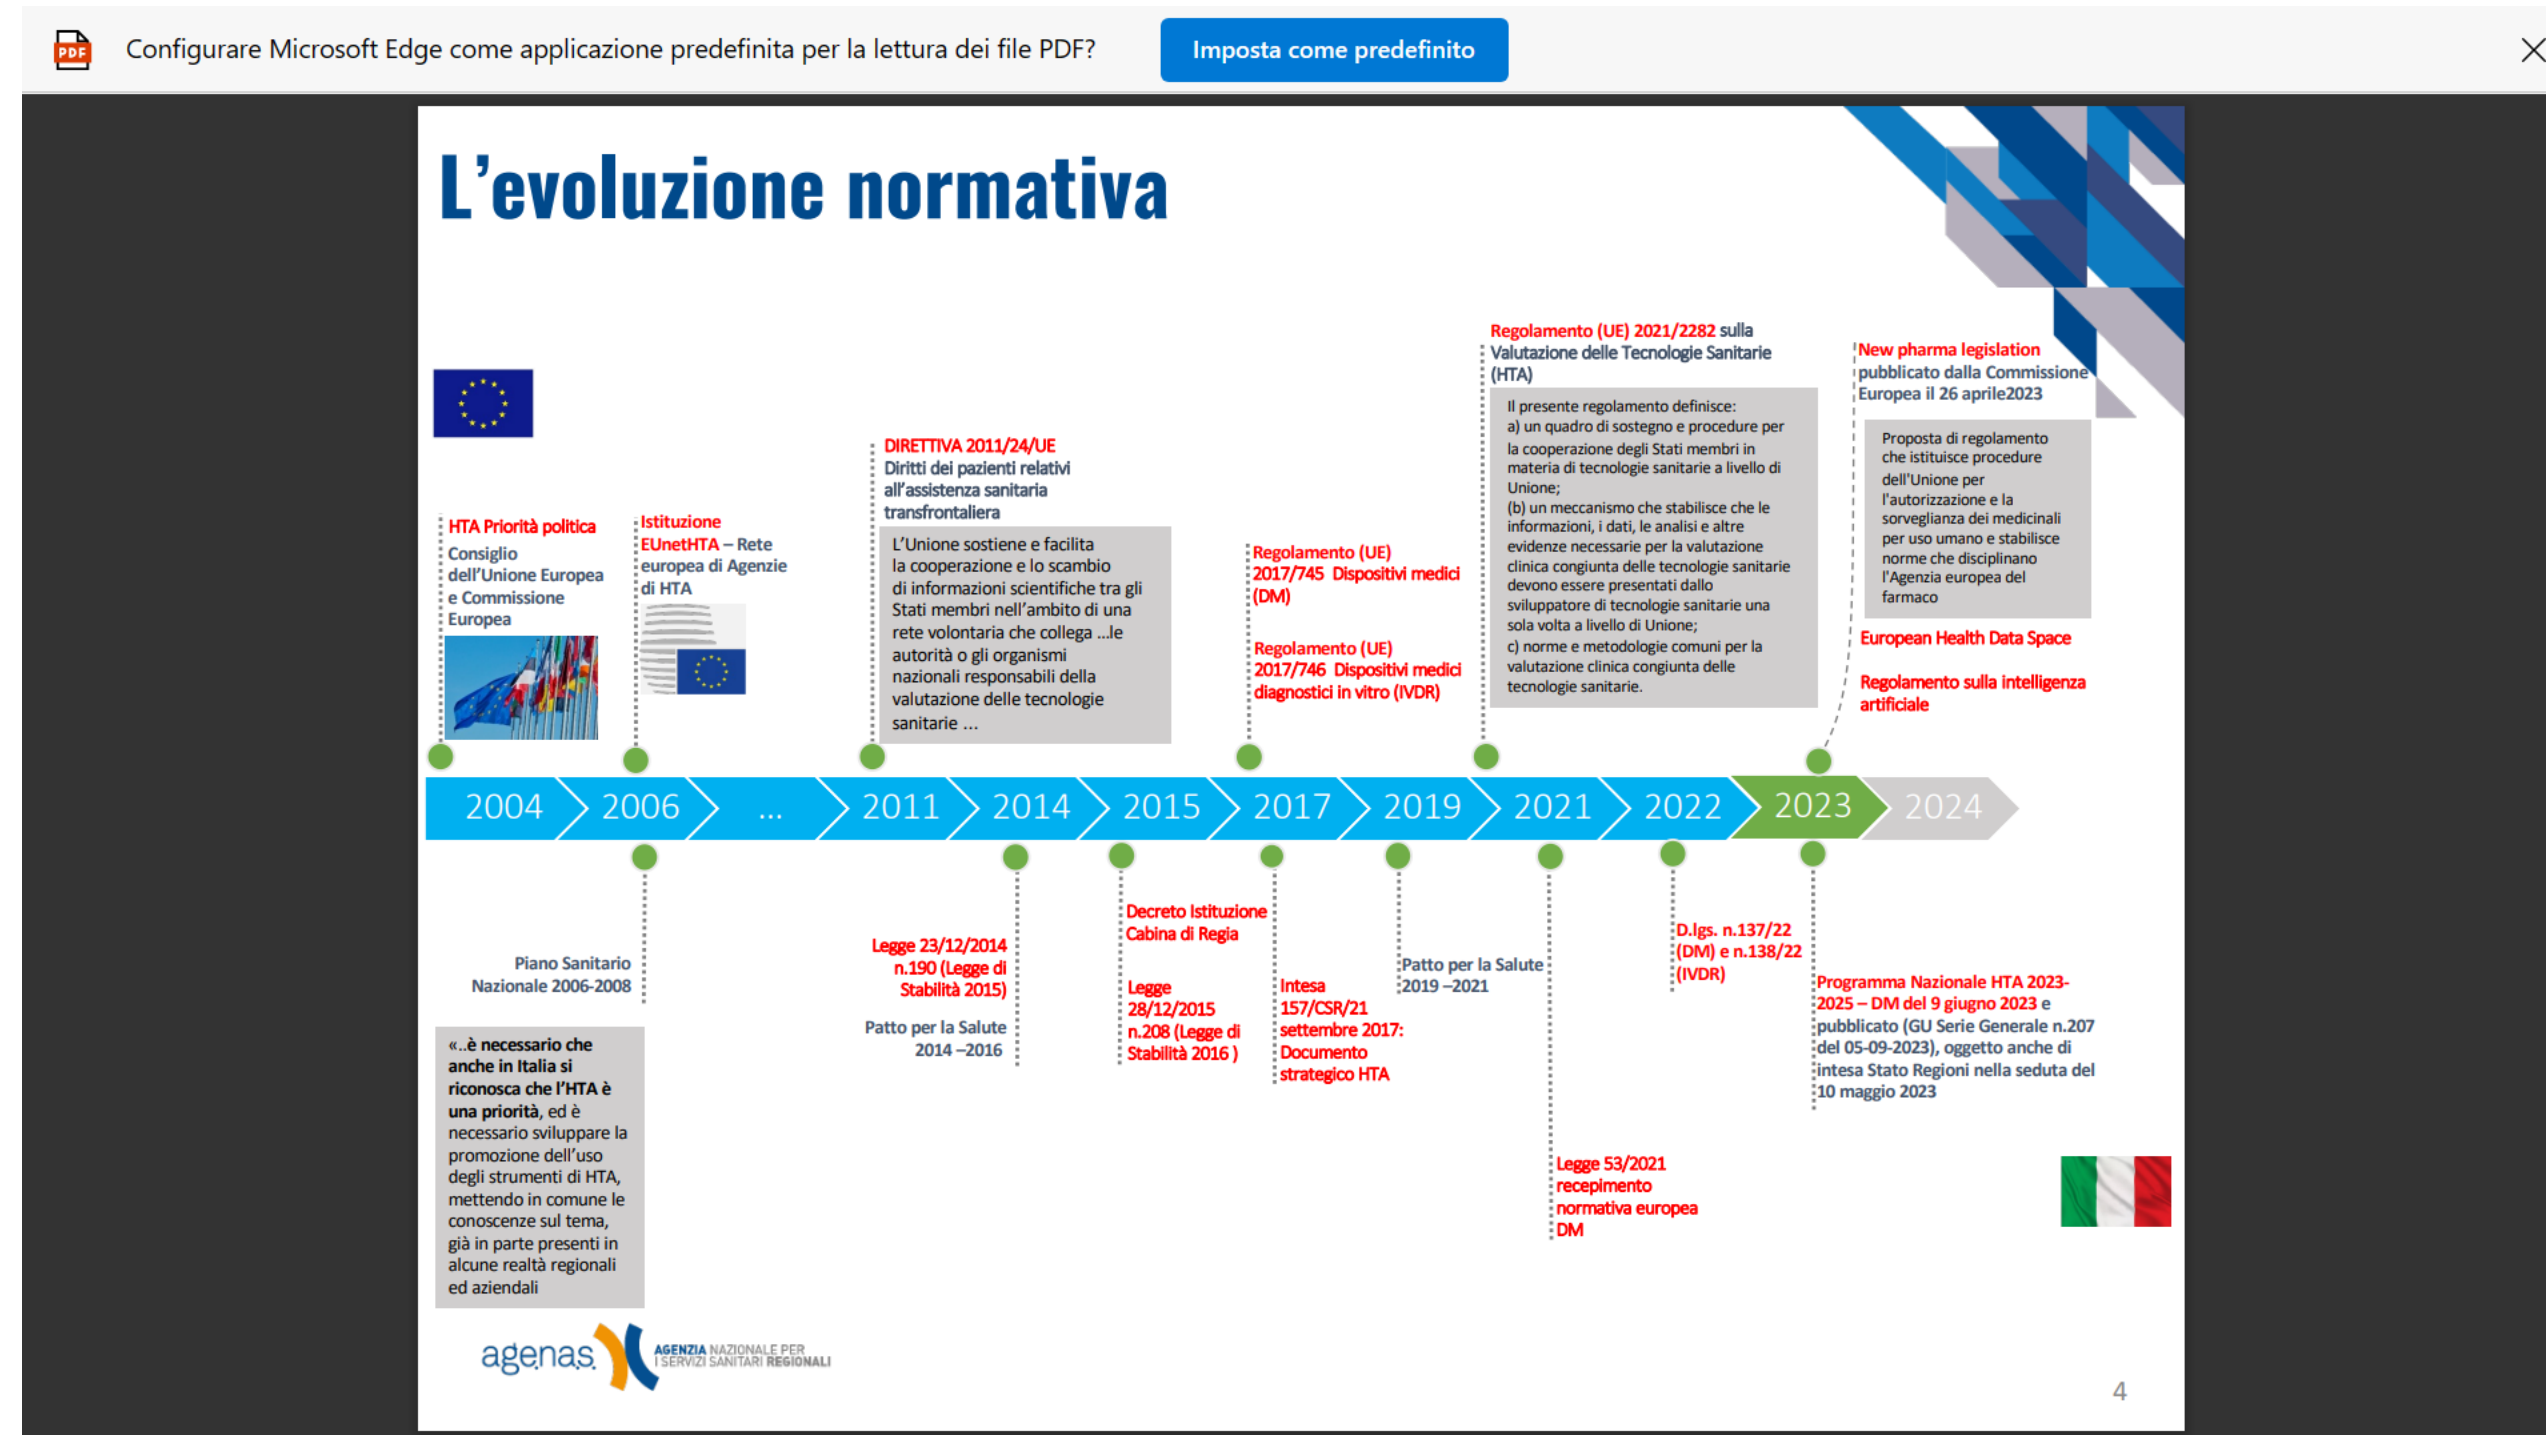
Configurare Microsoft Edge come applicazione predefinita per la lettura dei file PDF?

Imposta come predefinito

L'evoluzione normativa

HTA Priorità politica
Consiglio dell'Unione Europea e Commissione Europea

Istituzione EUnetHTA – Rete europea di Agenzie di HTA

DIRETTIVA 2011/24/UE
Diritti dei pazienti relativi all'assistenza sanitaria transfrontaliera

L'Unione sostiene e facilita la cooperazione e lo scambio di informazioni scientifiche tra gli Stati membri nell'ambito di una rete volontaria che collega ...le autorità o gli organismi nazionali responsabili della valutazione delle tecnologie sanitarie ...

Regolamento (UE) 2017/745 Dispositivi medici (DM)

Regolamento (UE) 2017/746 Dispositivi medici diagnostici in vitro (IVDR)

Regolamento (UE) 2021/2282 sulla Valutazione delle Tecnologie Sanitarie (HTA)

Il presente regolamento definisce:
a) un quadro di sostegno e procedure per la cooperazione degli Stati membri in materia di tecnologie sanitarie a livello di Unione;
(b) un meccanismo che stabilisce che le informazioni, i dati, le analisi e altre evidenze necessarie per la valutazione clinica congiunta delle tecnologie sanitarie devono essere presentati dallo sviluppatore di tecnologie sanitarie una sola volta a livello di Unione;
c) norme e metodologie comuni per la valutazione clinica congiunta delle tecnologie sanitarie.

New pharma legislation pubblicato dalla Commissione Europea il 26 aprile2023

Proposta di regolamento che istituisce procedure dell'Unione per l'autorizzazione e la sorveglianza dei medicinali per uso umano e stabilisce norme che disciplinano l'Agenzia europea del farmaco

European Health Data Space

Regolamento sulla intelligenza artificiale

2004 2006 ... 2011 2014 2015 2017 2019 2021 2022 2023 2024

Piano Sanitario Nazionale 2006-2008

«..è necessario che anche in Italia si riconosca che l'HTA è una priorità, ed è necessario sviluppare la promozione dell'uso degli strumenti di HTA, mettendo in comune le conoscenze sul tema, già in parte presenti in alcune realtà regionali ed aziendali

Legge 23/12/2014 n.190 (Legge di Stabilità 2015)

Patto per la Salute 2014 –2016

Decreto Istituzione Cabina di Regia

Legge 28/12/2015 n.208 (Legge di Stabilità 2016 )

Intesa 157/CSR/21 settembre 2017: Documento strategico HTA

Patto per la Salute 2019 –2021

Legge 53/2021 recepimento normativa europea DM

D.lgs. n.137/22 (DM) e n.138/22 (IVDR)

Programma Nazionale HTA 2023-2025 – DM del 9 giugno 2023 e pubblicato (GU Serie Generale n.207 del 05-09-2023), oggetto anche di intesa Stato Regioni nella seduta del 10 maggio 2023

agenas AGENZIA NAZIONALE PER I SERVIZI SANITARI REGIONALI

4